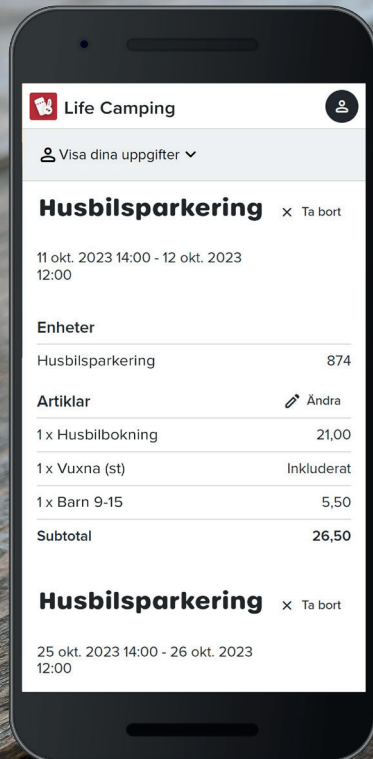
Life Camping

Visa dina uppgifter

Husbilsparkering × Ta bort

11 okt. 2023 14:00 - 12 okt. 2023 12:00

Enheter

| | |
|---|---|
| Husbilsparkering | 874 |

Artiklar Ändra

| | |
|---|---|
| 1 x Husbilbokning | 21,00 |
| 1 x Vuxna (st) | Inkluderat |
| 1 x Barn 9-15 | 5,50 |
| Subtotal | 26,50 |

Husbilsparkering × Ta bort

25 okt. 2023 14:00 - 26 okt. 2023 12:00